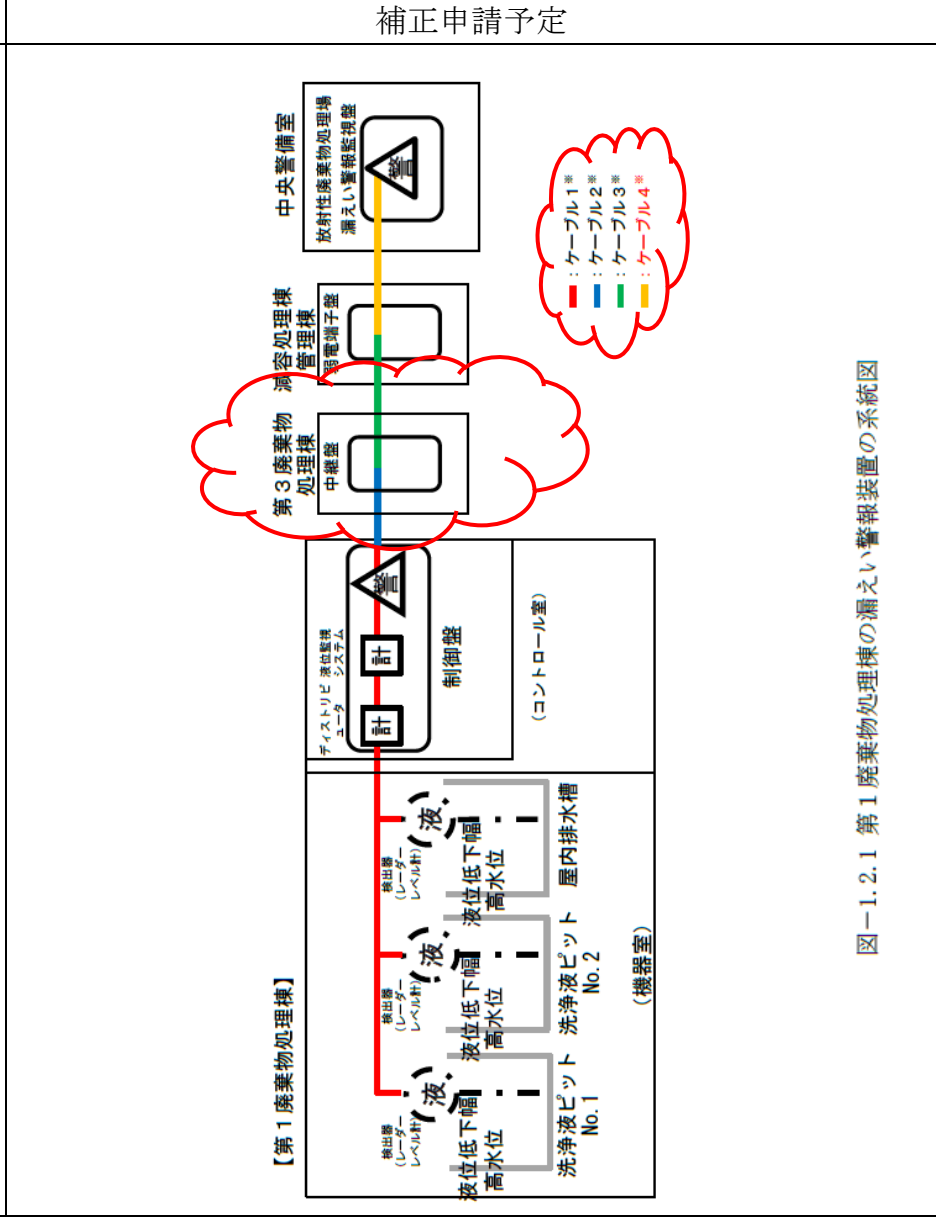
補正申請予定

中央警備室
放射性廃棄物処理場
漏えい警報監視盤
警

減容処理棟
管理棟
弱電端子盤

第３廃棄物
処理棟
中継盤

：ケーブル１※
：ケーブル２※
：ケーブル３※
：ケーブル４※

ディストリビュータ
液位監視システム
計
計
警
制御盤
（コントロール室）

【第１廃棄物処理棟】

検出器
（レーダーレベル計）
液
液位低下幅
高水位
洗浄液ピット
No. 1

検出器
（レーダーレベル計）
液
液位低下幅
高水位
洗浄液ピット
No. 2

検出器
（レーダーレベル計）
液
液位低下幅
高水位
屋内排水槽

（機器室）

図－1.2.1　第１廃棄物処理棟の漏えい警報装置の系統図